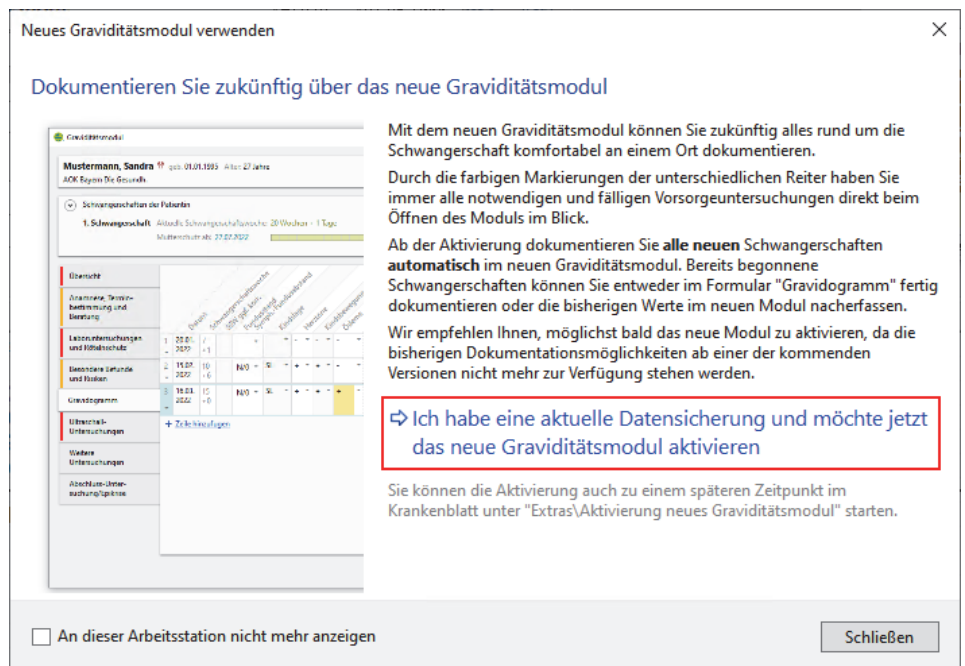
Neues Graviditätsmodul verwenden

Dokumentieren Sie zukünftig über das neue Graviditätsmodul

Graviditätsmodul

Mustermann, Sandra geb. 01.01.1995 Alter: 27 Jahre
AOK Bayern Die Gesundh.

Schwangerschaften der Patientin

1. Schwangerschaft Aktuelle Schwangerschaftswoche: 20 Wochen + 1 Tage
Mutterschutz ab: 27.07.2022

Übersicht
Anamnese, Terminbestimmung und Beratung
Laboruntersuchungen und Rötelnschutz
Besondere Befunde und Risiken
Gravidogramm
Ultraschall-Untersuchungen
Weitere Untersuchungen
Abschluss-Untersuchung/Epikrise

+ Zeile hinzufügen

Mit dem neuen Graviditätsmodul können Sie zukünftig alles rund um die Schwangerschaft komfortabel an einem Ort dokumentieren.

Durch die farbigen Markierungen der unterschiedlichen Reiter haben Sie immer alle notwendigen und fälligen Vorsorgeuntersuchungen direkt beim Öffnen des Moduls im Blick.

Ab der Aktivierung dokumentieren Sie **alle neuen** Schwangerschaften **automatisch** im neuen Graviditätsmodul. Bereits begonnene Schwangerschaften können Sie entweder im Formular "Gravidogramm" fertig dokumentieren oder die bisherigen Werte im neuen Modul nacherfassen.

Wir empfehlen Ihnen, möglichst bald das neue Modul zu aktivieren, da die bisherigen Dokumentationsmöglichkeiten ab einer der kommenden Versionen nicht mehr zur Verfügung stehen werden.

⇨ Ich habe eine aktuelle Datensicherung und möchte jetzt das neue Graviditätsmodul aktivieren

Sie können die Aktivierung auch zu einem späteren Zeitpunkt im Krankenblatt unter "Extras\Aktivierung neues Graviditätsmodul" starten.

An dieser Arbeitsstation nicht mehr anzeigen

Schließen